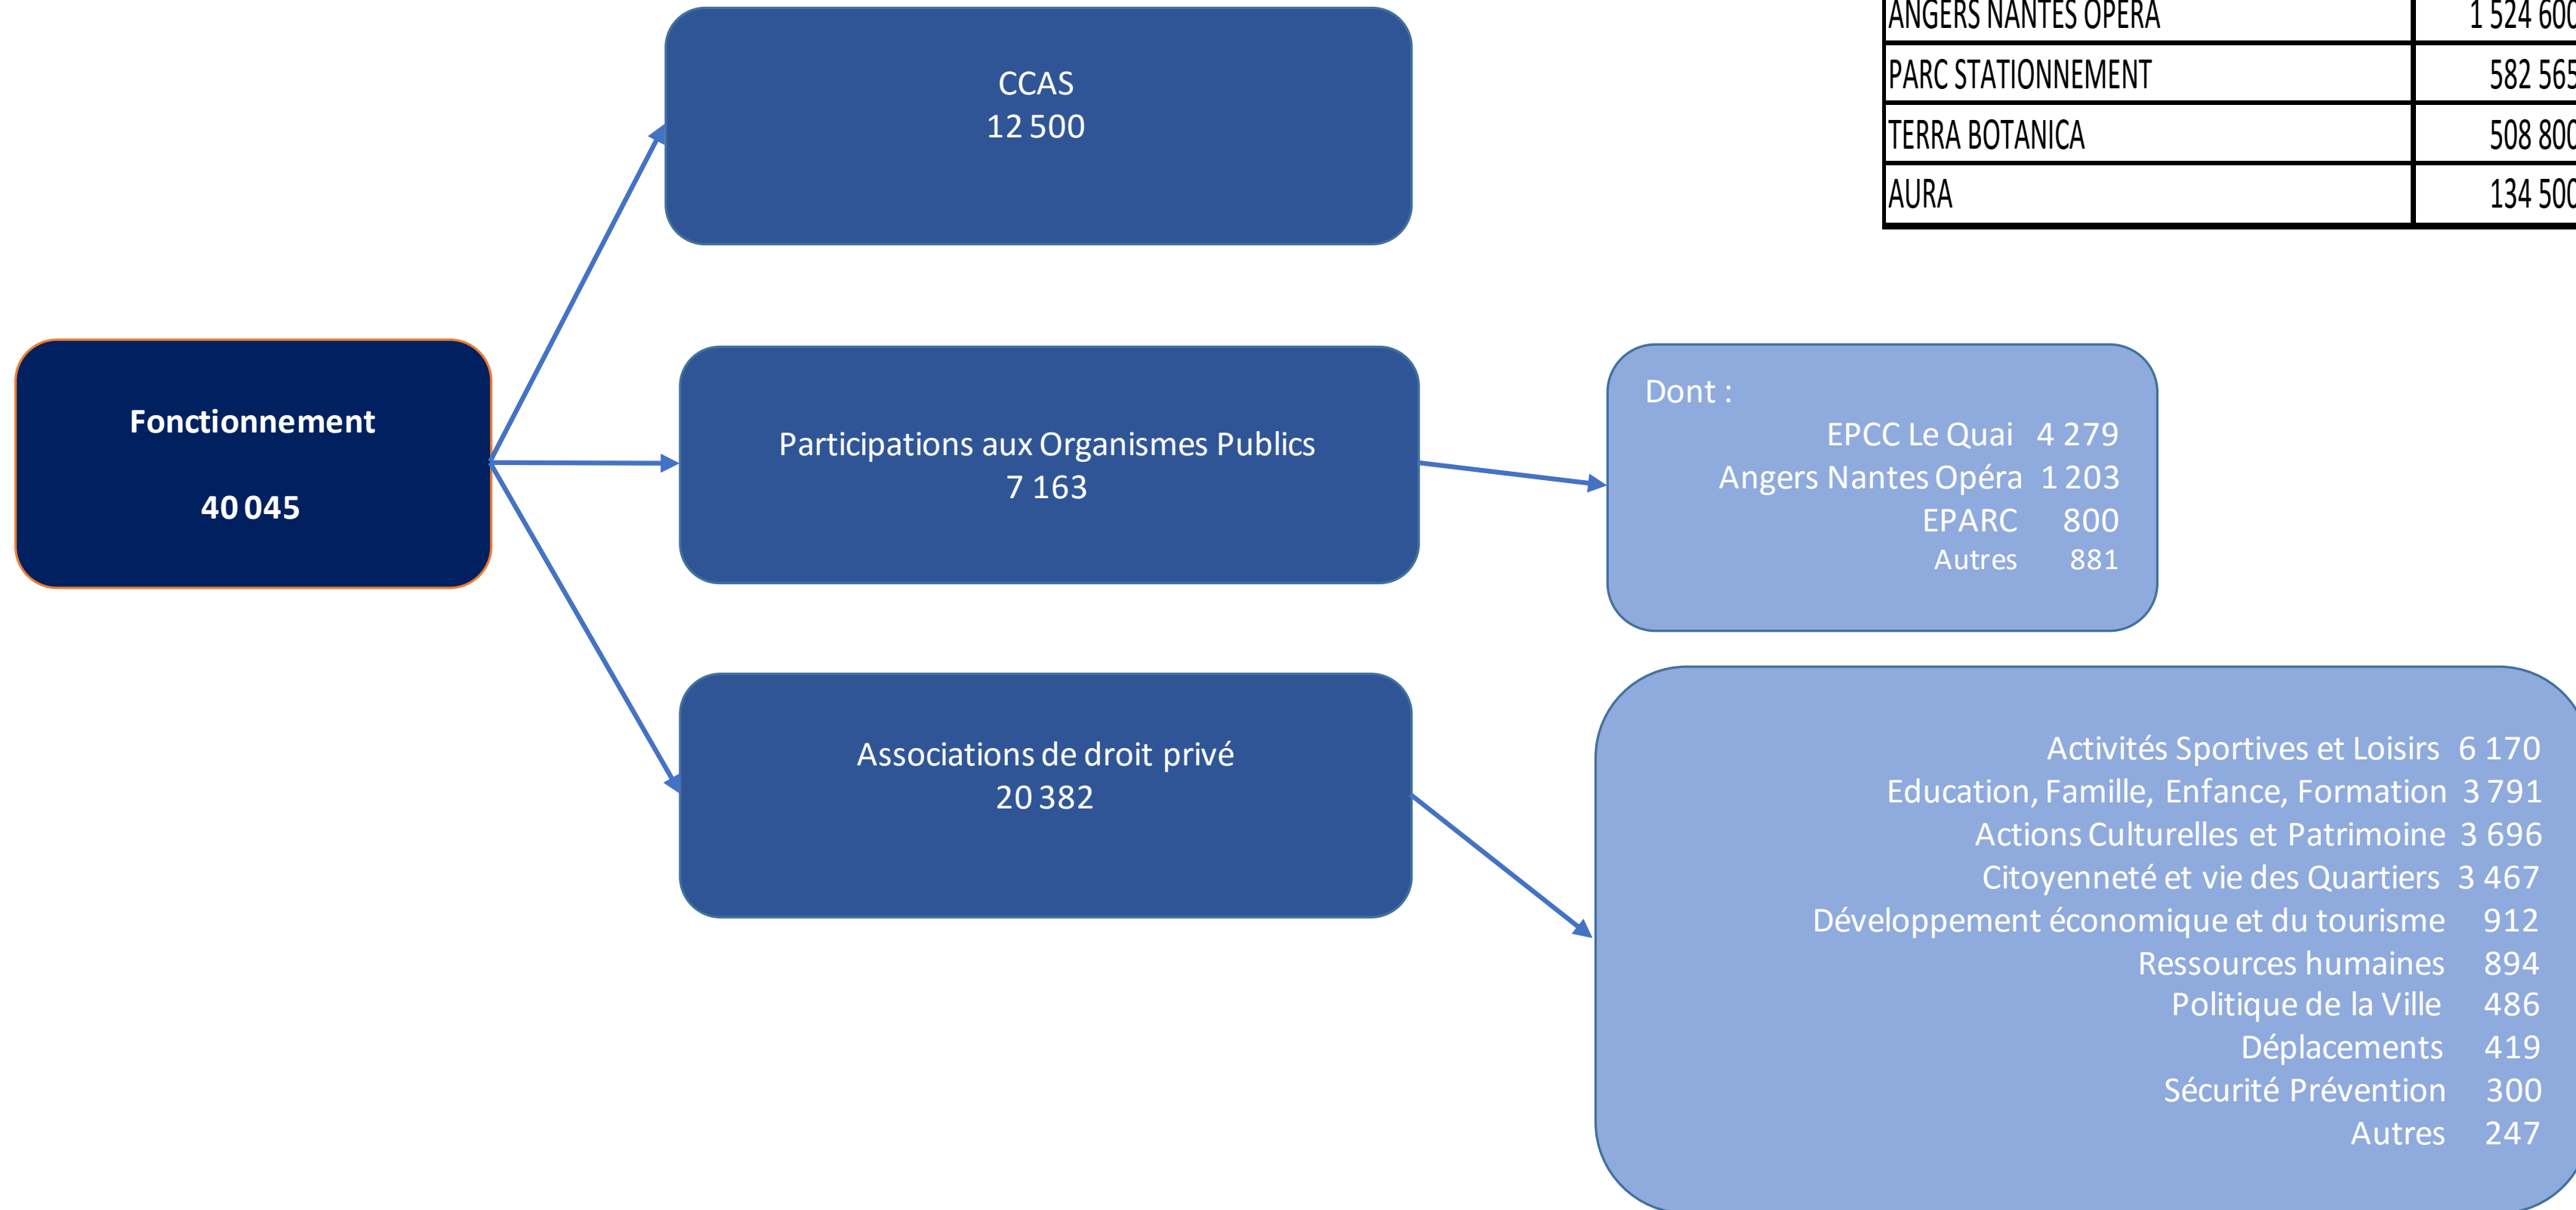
| ANGERS NANTES OPERA | 1 524 60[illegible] |
|---|---|
| PARC STATIONNEMENT | 582 56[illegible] |
| TERRA BOTANICA | 508 80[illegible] |
| AURA | 134 50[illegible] |

Fonctionnement

40 045

CCAS
12 500

Participations aux Organismes Publics
7 163

Associations de droit privé
20 382

Dont :
EPCC Le Quai 4 279
Angers Nantes Opéra 1 203
EPARC 800
Autres 881

Activités Sportives et Loisirs 6 170
Education, Famille, Enfance, Formation 3 791
Actions Culturelles et Patrimoine 3 696
Citoyenneté et vie des Quartiers 3 467
Développement économique et du tourisme 912
Ressources humaines 894
Politique de la Ville 486
Déplacements 419
Sécurité Prévention 300
Autres 247